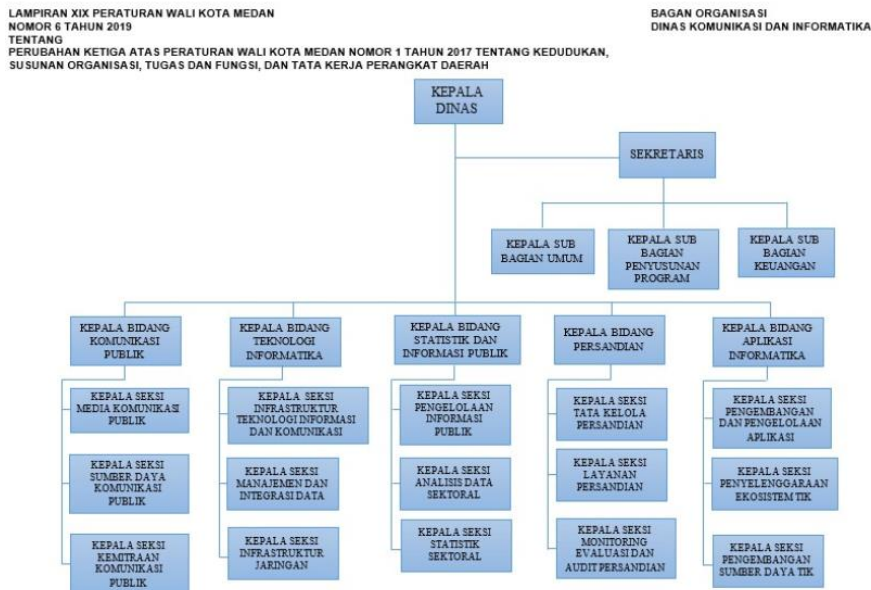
LAMPIRAN XIX PERATURAN WALI KOTA MEDAN
NOMOR 6 TAHUN 2019
TENTANG
PERUBAHAN KETIGA ATAS PERATURAN WALI KOTA MEDAN NOMOR 1 TAHUN 2017 TENTANG KEDUDUKAN, SUSUNAN ORGANISASI, TUGAS DAN FUNGSI, DAN TATA KERJA PERANGKAT DAERAH

BAGAN ORGANISASI
DINAS KOMUNIKASI DAN INFORMATIKA

KEPALA DINAS

SEKRETARIS

KEPALA SUB BAGIAN UMUM

KEPALA SUB BAGIAN PENYUSUNAN PROGRAM

KEPALA SUB BAGIAN KEUANGAN

KEPALA BIDANG KOMUNIKASI PUBLIK

KEPALA SEKSI MEDIA KOMUNIKASI PUBLIK

KEPALA SEKSI SUMBER DAYA KOMUNIKASI PUBLIK

KEPALA SEKSI KEMITRAAN KOMUNIKASI PUBLIK

KEPALA BIDANG TEKNOLOGI INFORMATIKA

KEPALA SEKSI INFRASTRUKTUR TEKNOLOGI INFORMASI DAN KOMUNIKASI

KEPALA SEKSI MANAJEMEN DAN INTEGRASI DATA

KEPALA SEKSI INFRASTRUKTUR JARINGAN

KEPALA BIDANG STATISTIK DAN INFORMASI PUBLIK

KEPALA SEKSI PENGELOLAAN INFORMASI PUBLIK

KEPALA SEKSI ANALISIS DATA SEKTORAL

KEPALA SEKSI STATISTIK SEKTORAL

KEPALA BIDANG PERSANDIAN

KEPALA SEKSI TATA KELOLA PERSANDIAN

KEPALA SEKSI LAYANAN PERSANDIAN

KEPALA SEKSI MONITORING EVALUASI DAN AUDIT PERSANDIAN

KEPALA BIDANG APLIKASI INFORMATIKA

KEPALA SEKSI PENGEMBANGAN DAN PENGELOLAAN APLIKASI

KEPALA SEKSI PENYELENGGARAAN EKOSISTEM TIK

KEPALA SEKSI PENGEMBANGAN SUMBER DAYA TIK